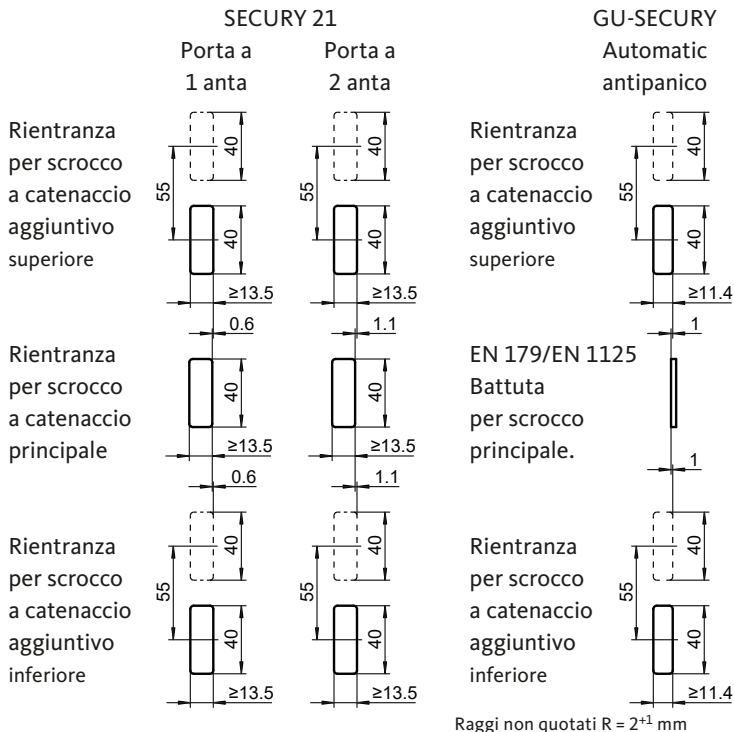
SECURY 21

Porta a 1 anta

Porta a 2 anta

GU-SECURY Automatic antipanico

Rientranza per scrocco a catenaccio aggiuntivo superiore

55

40

40

55

40

40

≥13.5

≥13.5

0.6

1.1

Rientranza per scrocco a catenaccio aggiuntivo superiore

55

40

40

≥11.4

1

Rientranza per scrocco a catenaccio principale

40

40

≥13.5

≥13.5

0.6

1.1

EN 179/EN 1125 Battuta per scrocco principale.

1

Rientranza per scrocco a catenaccio aggiuntivo inferiore

55

40

40

55

40

40

≥13.5

≥13.5

Rientranza per scrocco a catenaccio aggiuntivo inferiore

55

40

40

≥11.4

Raggi non quotati R = $2^{+1}$ mm